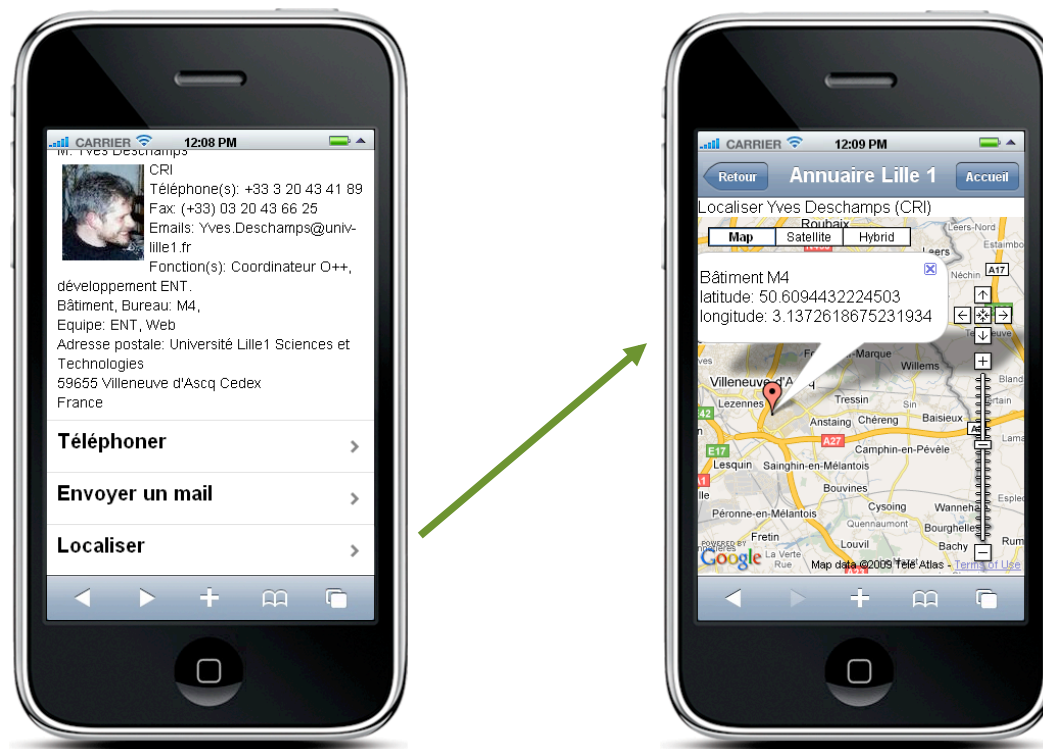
CARRIER 12:08 PM

M. Yves Deschamps

CRI
Téléphone(s): +33 3 20 43 41 89
Fax: (+33) 03 20 43 66 25
Emails: Yves.Deschamps@univ-lille1.fr
Fonction(s): Coordinateur O++, développement ENT.
Bâtiment, Bureau: M4,
Equipe: ENT, Web
Adresse postale: Université Lille1 Sciences et Technologies
59655 Villeneuve d'Ascq Cedex
France

Téléphoner

Envoyer un mail

Localiser

CARRIER 12:09 PM

Retour Annuaire Lille 1 Accueil

Localiser Yves Deschamps (CRI)

Map Satellite Hybrid

Roubaix
Leers-Nord
Estaimbo
Néchin
A17

Bâtiment M4
latitude: 50.6094432224503
longitude: 3.1372618675231934

Marque
Willems
Villeneuve-d'A
Lezennes
Tressin
Blandain
Anstaing
Chéreng
Baisieux
42
A27
E17
Lama
Camphin-en-Pévèle
Lesquin
Sainghin-en-Mélantois
Bouvines
lle
Cysoing
Wannehain
Esplechin
Péronne-en-Mélantois
Quennaumont
Bourghelles
Fretin
Louvil
Bachy
Rum
POWERED BY
Google
La Verte Rue
Map data ©2009 Tele Atlas - Terms of Use